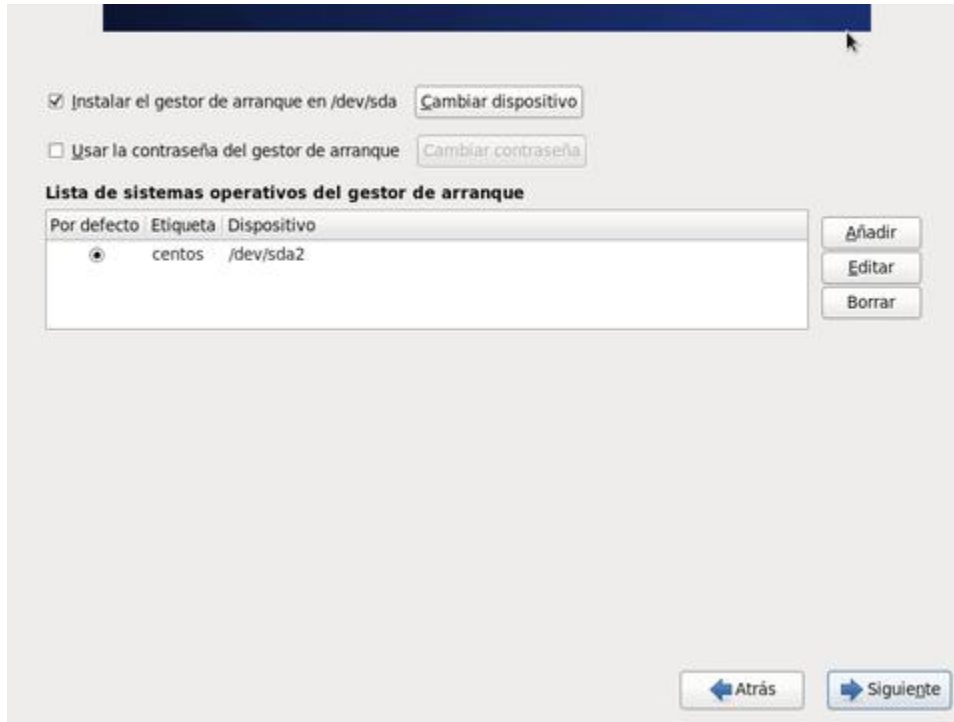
☑ Instalar el gestor de arranque en /dev/sda Cambiar dispositivo

☐ Usar la contraseña del gestor de arranque Cambiar contraseña

Lista de sistemas operativos del gestor de arranque

| Por defecto | Etiqueta | Dispositivo |
|---|---|---|
| ◉ | centos | /dev/sda2 |

Añadir

Editar

Borrar

Atrás Siguiente